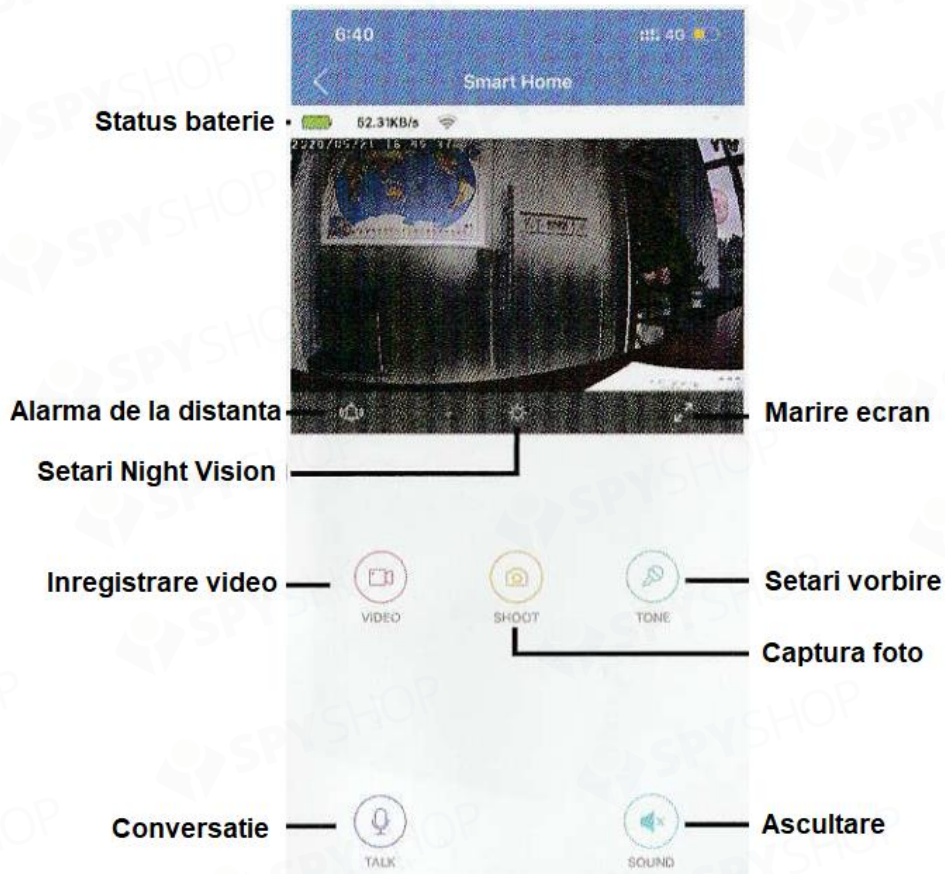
6:40
4G
Smart Home
Status baterie
52.31KB/s
2220/05/21 16 46 37
Alarma de la distanta
Marire ecran
Setari Night Vision
Inregistrare video
VIDEO
SHOOT
TONE
Setari vorbire
Captura foto
Conversatie
TALK
SOUND
Ascultare
SPYSHOP